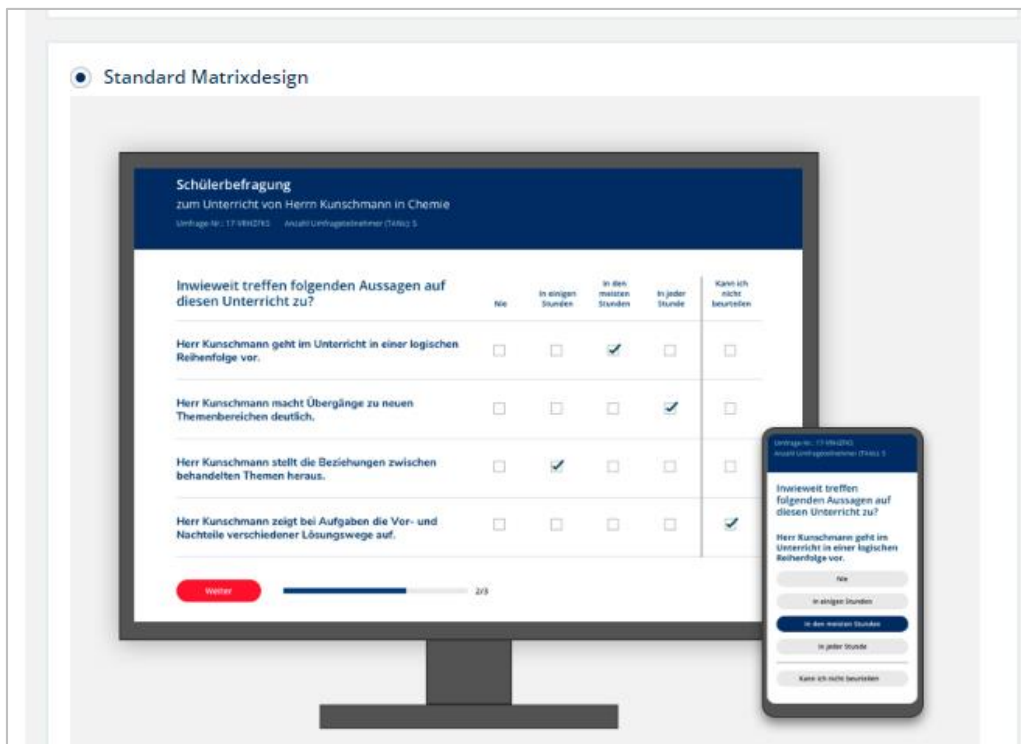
Standard Matrixdesign

Schülerbefragung
zum Unterricht von Herrn Kunschmann in Chemie
Umfrage-Nr.: 17-VRHZFKS Anzahl Umfrageteilnehmer (TANs): 5

| Inwieweit treffen folgenden Aussagen auf diesen Unterricht zu? | Nie | In einigen Stunden | In den meisten Stunden | In jeder Stunde | Kann ich nicht beurteilen |
|---|---|---|---|---|---|
| Herr Kunschmann geht im Unterricht in einer logischen Reihenfolge vor. | ☐ | ☐ | ☑ | ☐ | ☐ |
| Herr Kunschmann macht Übergänge zu neuen Themenbereichen deutlich. | ☐ | ☐ | ☐ | ☑ | ☐ |
| Herr Kunschmann stellt die Beziehungen zwischen behandelten Themen heraus. | ☐ | ☑ | ☐ | ☐ | ☐ |
| Herr Kunschmann zeigt bei Aufgaben die Vor- und Nachteile verschiedener Lösungswege auf. | ☐ | ☐ | ☐ | ☐ | ☑ |

Weiter
2/3

Umfrage-Nr.: 17-VRHZFKS
Anzahl Umfrageteilnehmer (TANs): 5

Inwieweit treffen folgenden Aussagen auf diesen Unterricht zu?

Herr Kunschmann geht im Unterricht in einer logischen Reihenfolge vor.

Nie
In einigen Stunden
In den meisten Stunden
In jeder Stunde
Kann ich nicht beurteilen